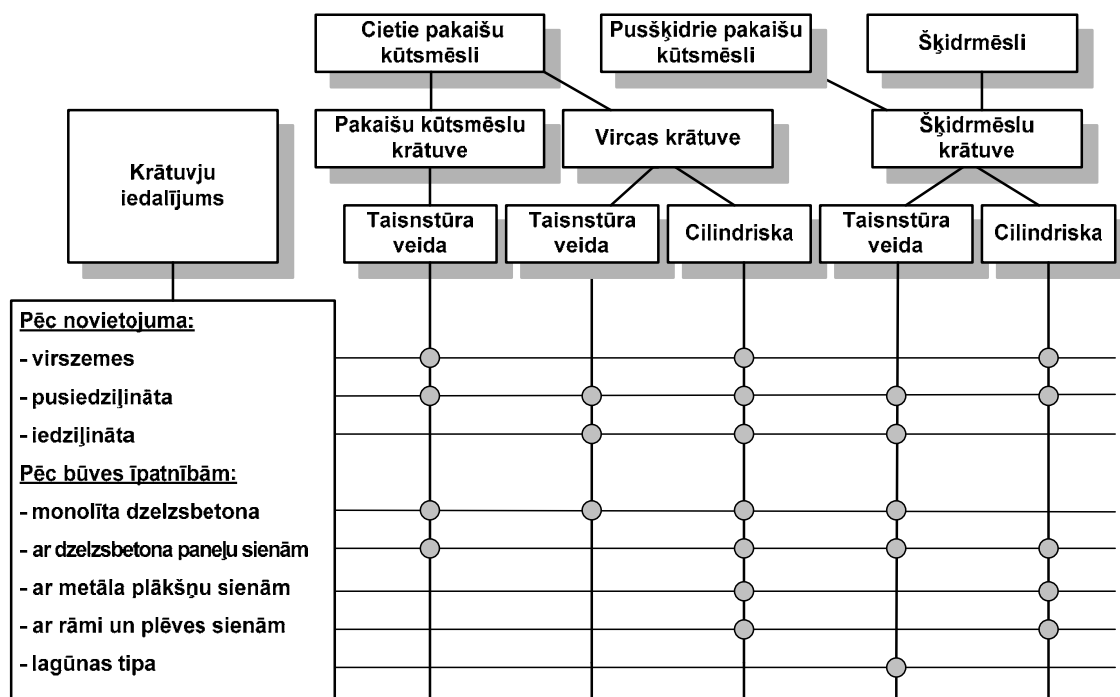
Cietie pakaišu kūtsmēsli

Pusšķidrie pakaišu kūtsmēsli

Šķidrmēsli

Pakaišu kūtsmēslu krātuve

Vircas krātuve

Šķidrmēslu krātuve

Krātuvju iedalījums

Taisnstūra veida

Taisnstūra veida

Cilindriska

Taisnstūra veida

Cilindriska

Pēc novietojuma:
- virszemes
- pusiedziļināta
- iedziļināta
Pēc būves īpatnībām:
- monolīta dzelzsbetona
- ar dzelzsbetona paneļu sienām
- ar metāla plākšņu sienām
- ar rāmi un plēves sienām
- lagūnas tipa